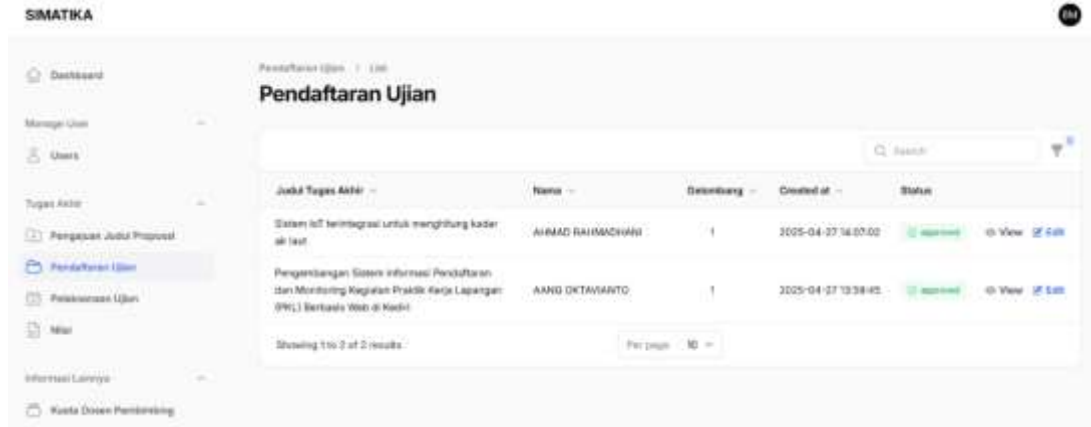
SIMATIKA

EM

Dashboard

Manage User

Users

Tugas Akhir

Pengajuan Judul Proposal

Pendaftaran Ujian

Pelaksanaan Ujian

Nilai

Informasi Lainnya

Kuota Dosen Pembimbing

Pendaftaran Ujian > List

Pendaftaran Ujian

Search

| Judul Tugas Akhir | Nama | Gelombang | Created at | Status | |
|---|---|---|---|---|---|
| Sistem IoT terintegrasi untuk menghitung kadar air laut | AHMAD RAHMADHANI | 1 | 2025-04-27 14:07:02 | approved | View Edit |
| Pengembangan Sistem Informasi Pendaftaran dan Monitoring Kegiatan Praktik Kerja Lapangan (PKL) Berbasis Web di Kediri | AANG OKTAVIANTO | 1 | 2025-04-27 13:59:45 | approved | View Edit |

Showing 1 to 2 of 2 results

Per page 10